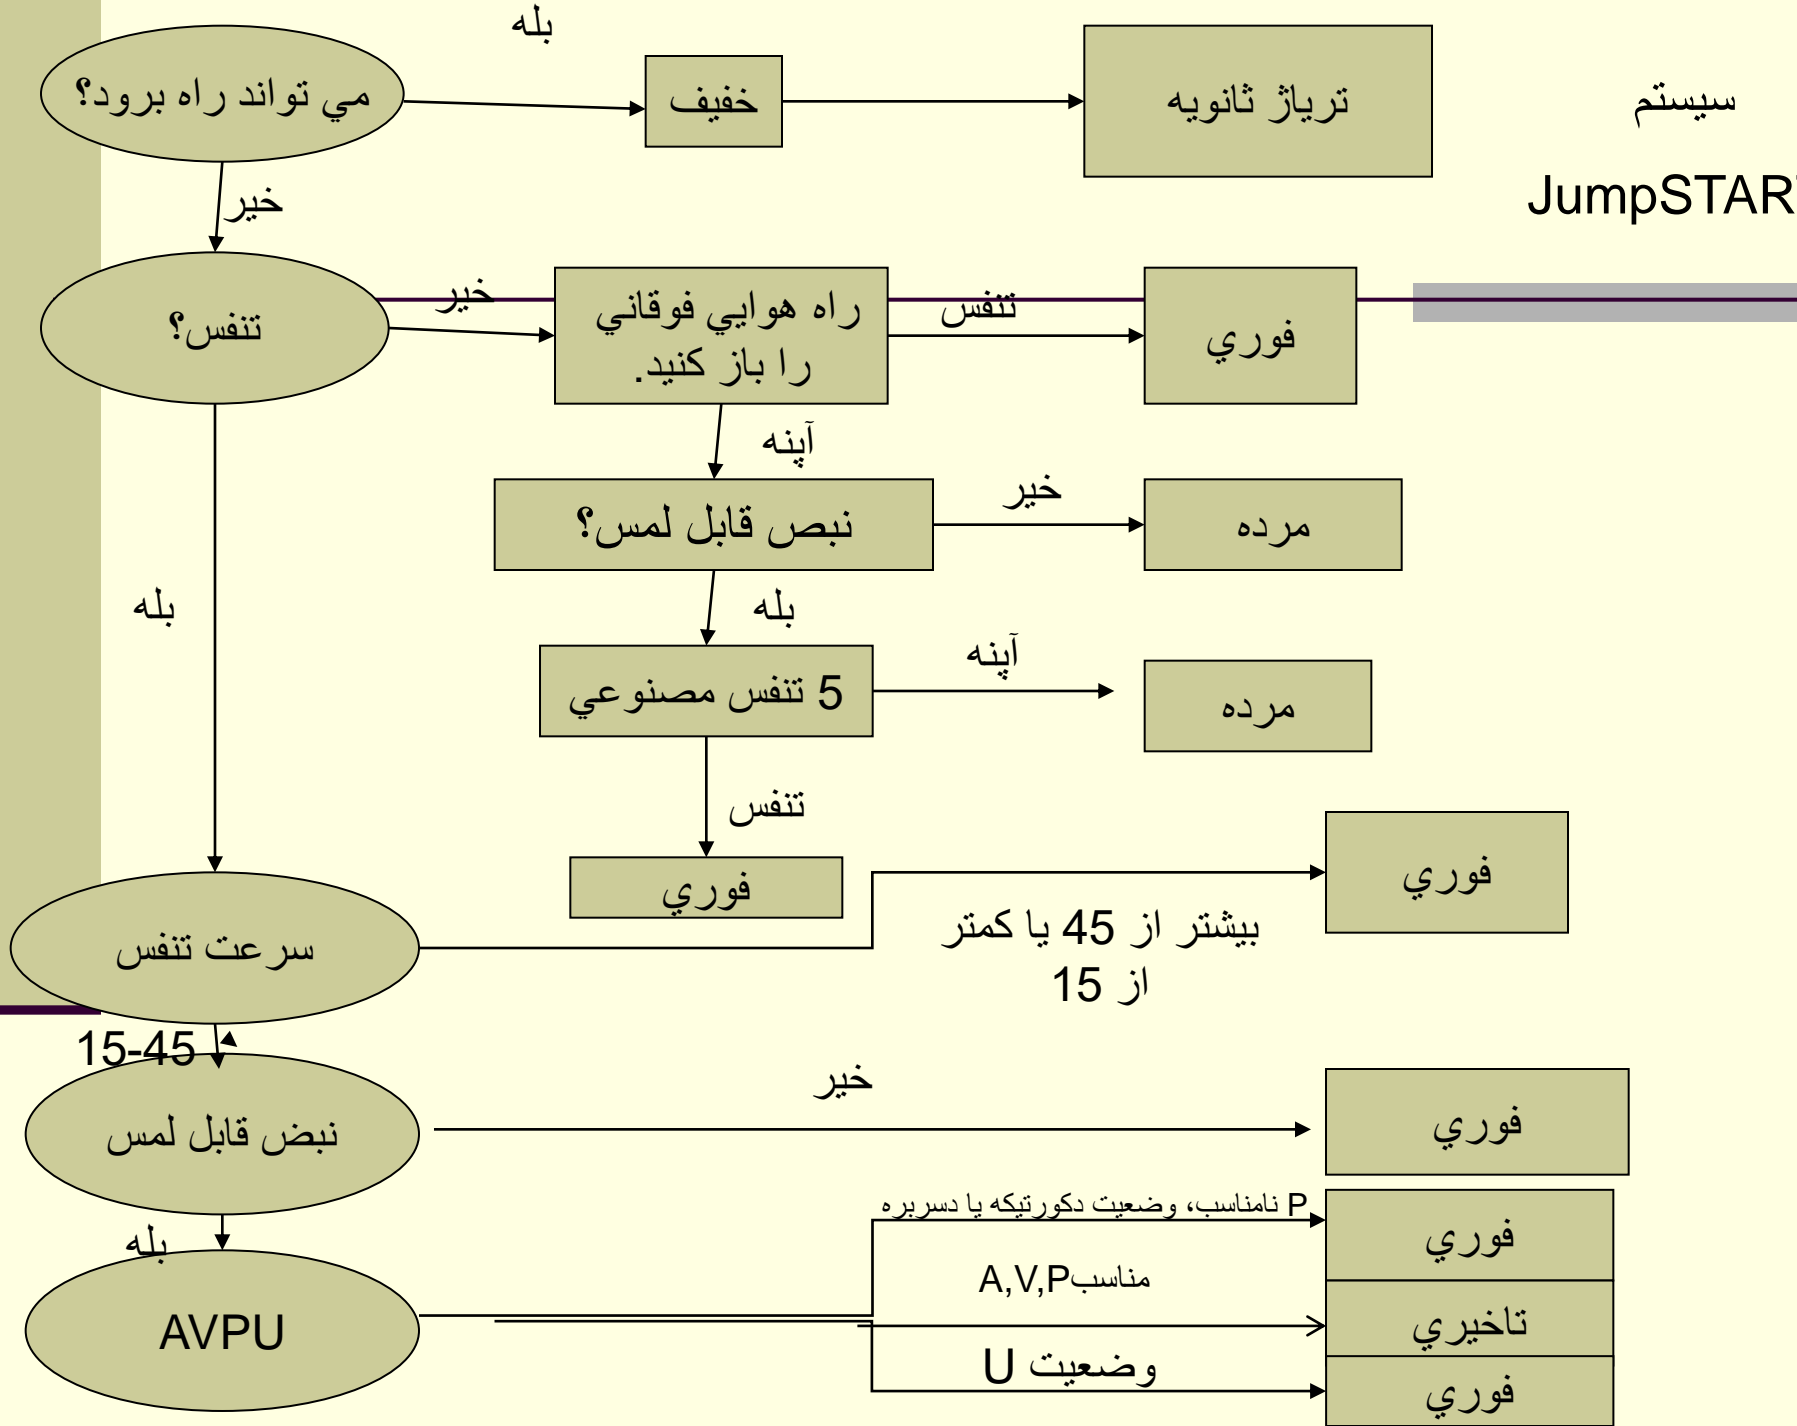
سيستم

JumpSTAR

مي تواند راه برود؟

بله

خفيف

ترياژ ثانويه

خير

تنفس؟

خير

راه هوايي فوقاني را باز كنيد.

تنفس

فوري

آپنه

نبض قابل لمس؟

خير

مرده

بله

بله

5 تنفس مصنوعي

آپنه

مرده

تنفس

فوري

فوري

سرعت تنفس

بيشتر از 45 يا كمتر از 15

15-45

خير

نبض قابل لمس

فوري

بله

P نامناسب، وضعيت دكورتيكه يا دسربره

فوري

AVPU

A,V,Pمناسب

تاخيري

وضعيت U

فوري